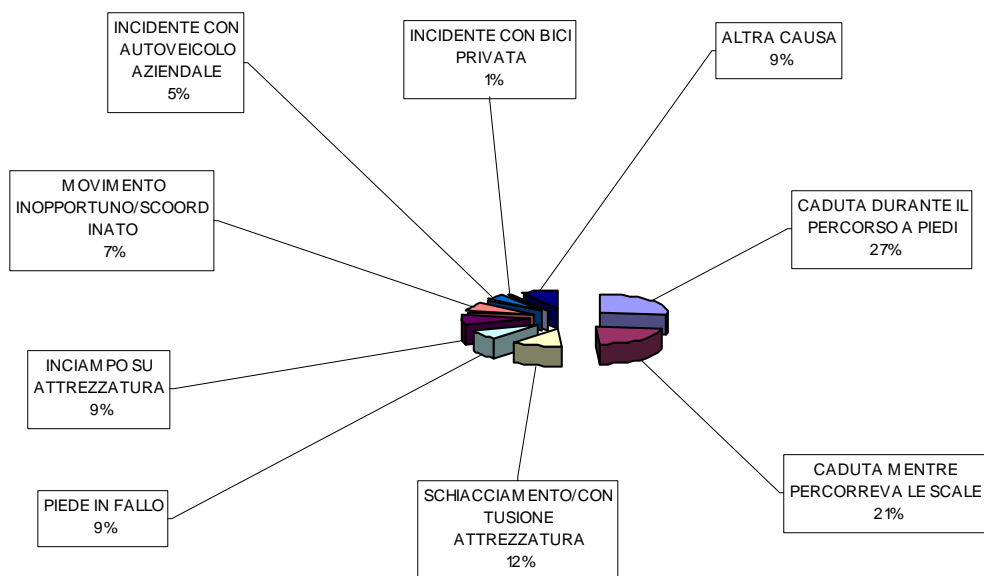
INCIDENTE CON AUTOVEICOLO AZIENDALE
5%

INCIDENTE CON BICI PRIVATA
1%

ALTRA CAUSA
9%

MOVIMENTO INOPPORTUNO/SCOORDINATO
7%

CADUTA DURANTE IL PERCORSO A PIEDI
27%

INCIAMPO SU ATTREZZATURA
9%

PIEDE IN FALLO
9%

SCHIACCIAMENTO/CONTUSIONE ATTREZZATURA
12%

CADUTA MENTRE PERCORREVA LE SCALE
21%